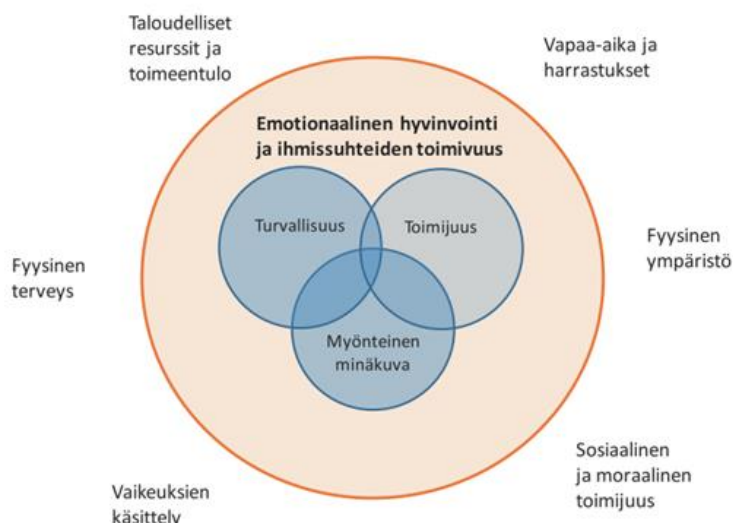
Taloudelliset resurssit ja toimeentulo

Vapaa-aika ja harrastukset

Emotionaalinen hyvinvointi ja ihmissuhteiden toimivuus

Turvallisuus

Toimijuus

Myönteinen minäkuva

Fyysinen terveys

Fyysinen ympäristö

Sosiaalinen ja moraalinen toimijuus

Vaikeuksien käsittely